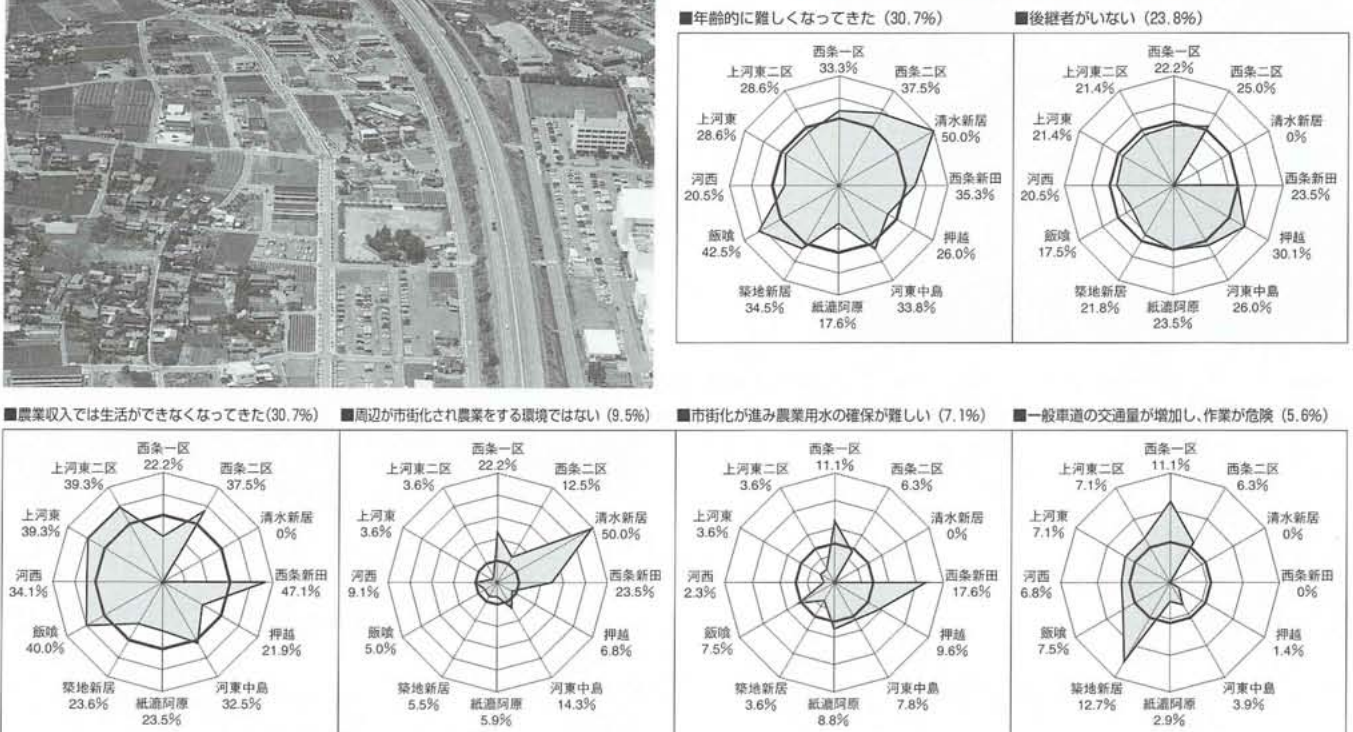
■年齢的に難しくなってきた (30.7%)

西条一区 33.3%
西条二区 37.5%
清水新居 50.0%
西条新田 35.3%
押越 26.0%
河東中島 33.8%
紙遮阿原 17.6%
築地新居 34.5%
飯喰 42.5%
河西 20.5%
上河東 28.6%
上河東二区 28.6%

■後継者がいない (23.8%)

西条一区 22.2%
西条二区 25.0%
清水新居 0%
西条新田 23.5%
押越 30.1%
河東中島 26.0%
紙遮阿原 23.5%
築地新居 21.8%
飯喰 17.5%
河西 20.5%
上河東 21.4%
上河東二区 21.4%

■農業収入では生活ができなくなってきた (30.7%)

西条一区 22.2%
西条二区 37.5%
清水新居 0%
西条新田 47.1%
押越 21.9%
河東中島 32.5%
紙遮阿原 23.5%
築地新居 23.6%
飯喰 40.0%
河西 34.1%
上河東 39.3%
上河東二区 39.3%

■周辺が市街化され農業をする環境ではない (9.5%)

西条一区 22.2%
西条二区 12.5%
清水新居 50.0%
西条新田 23.5%
押越 6.8%
河東中島 14.3%
紙遮阿原 5.9%
築地新居 5.5%
飯喰 5.0%
河西 9.1%
上河東 3.6%
上河東二区 3.6%

■市街化が進み農業用水の確保が難しい (7.1%)

西条一区 11.1%
西条二区 6.3%
清水新居 0%
西条新田 17.6%
押越 9.6%
河東中島 7.8%
紙遮阿原 8.8%
築地新居 3.6%
飯喰 7.5%
河西 2.3%
上河東 3.6%
上河東二区 3.6%

■一般車道の交通量が増加し、作業が危険 (5.6%)

西条一区 11.1%
西条二区 6.3%
清水新居 0%
西条新田 0%
押越 1.4%
河東中島 3.9%
紙遮阿原 2.9%
築地新居 12.7%
飯喰 7.5%
河西 6.8%
上河東 7.1%
上河東二区 7.1%